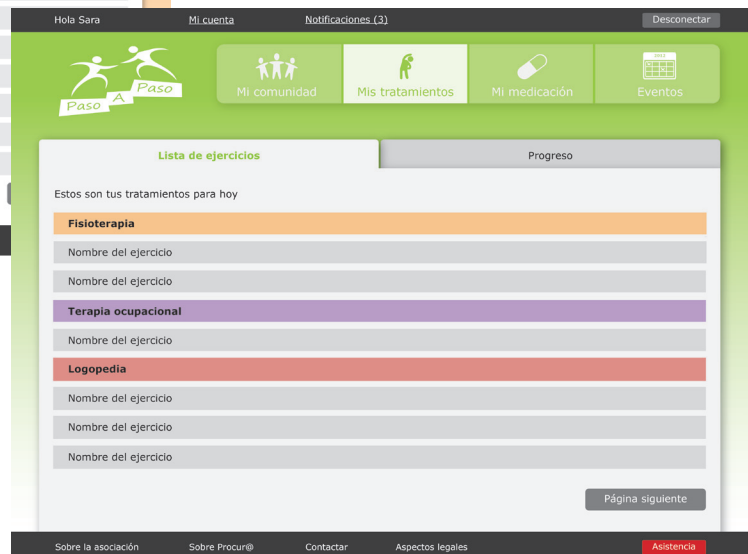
Hola Sara Mi cuenta Notificaciones (3) Desconectar

Paso A Paso

Mi comunidad Mis tratamientos Mi medicación 2012 Eventos

Lista de ejercicios Progreso

Estos son tus tratamientos para hoy

Fisioterapia

Nombre del ejercicio

Nombre del ejercicio

Terapia ocupacional

Nombre del ejercicio

Logopedia

Nombre del ejercicio

Nombre del ejercicio

Nombre del ejercicio

Página siguiente

Sobre la asociación Sobre Procur@ Contactar Aspectos legales Asistencia